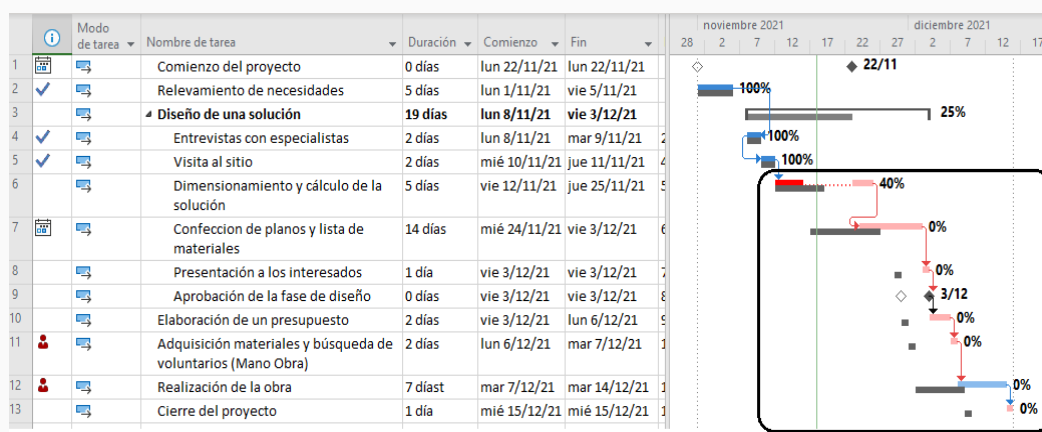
| | ⓘ | Modo de tarea | Nombre de tarea | Duración | Comienzo | Fin |
|---|---|---|---|---|---|---|
| 1 | | | Comienzo del proyecto | 0 días | lun 22/11/21 | lun 22/11/21 |
| 2 | ✓ | | Relevamiento de necesidades | 5 días | lun 1/11/21 | vie 5/11/21 |
| 3 | | | ◢ Diseño de una solución | 19 días | lun 8/11/21 | vie 3/12/21 |
| 4 | ✓ | | Entrevistas con especialistas | 2 días | lun 8/11/21 | mar 9/11/21 |
| 5 | ✓ | | Visita al sitio | 2 días | mié 10/11/21 | jue 11/11/21 |
| 6 | | | Dimensionamiento y cálculo de la solución | 5 días | vie 12/11/21 | jue 25/11/21 |
| 7 | | | Confeccion de planos y lista de materiales | 14 días | mié 24/11/21 | vie 3/12/21 |
| 8 | | | Presentación a los interesados | 1 día | vie 3/12/21 | vie 3/12/21 |
| 9 | | | Aprobación de la fase de diseño | 0 días | vie 3/12/21 | vie 3/12/21 |
| 10 | | | Elaboración de un presupuesto | 2 días | vie 3/12/21 | lun 6/12/21 |
| 11 | | | Adquisición materiales y búsqueda de voluntarios (Mano Obra) | 2 días | lun 6/12/21 | mar 7/12/21 |
| 12 | | | Realización de la obra | 7 díast | mar 7/12/21 | mar 14/12/21 |
| 13 | | | Cierre del proyecto | 1 día | mié 15/12/21 | mié 15/12/21 |

noviembre 2021 diciembre 2021
28 2 7 12 17 22 27 2 7 12 17

22/11
100%
25%
100%
100%
40%
0%
0%
3/12
0%
0%
0%
0%